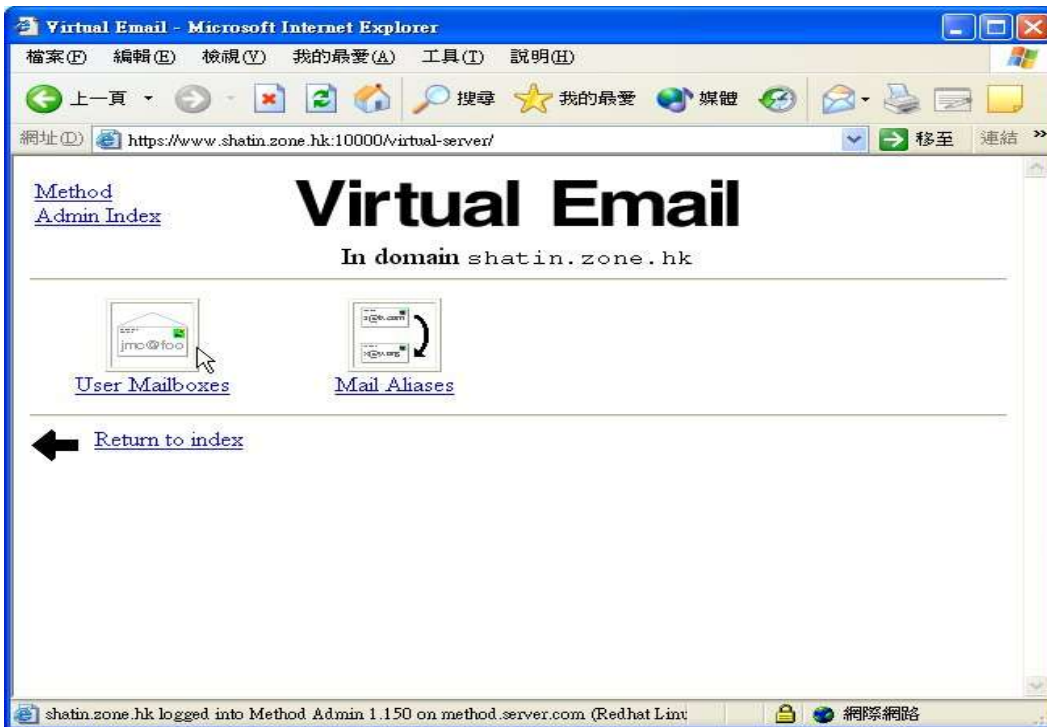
Virtual Email - Microsoft Internet Explorer

檔案(F) 編輯(E) 檢視(V) 我的最愛(A) 工具(T) 說明(H)

上一頁 搜尋 我的最愛 媒體

網址(D) https://www.shatin.zone.hk:10000/virtual-server/ 移至 連結

Method
Admin Index

Virtual Email

In domain shatin.zone.hk

jmc@foo
User Mailboxes

Mail Aliases

Return to index

shatin.zone.hk logged into Method Admin 1.150 on method.server.com (Redhat Linu

網際網路